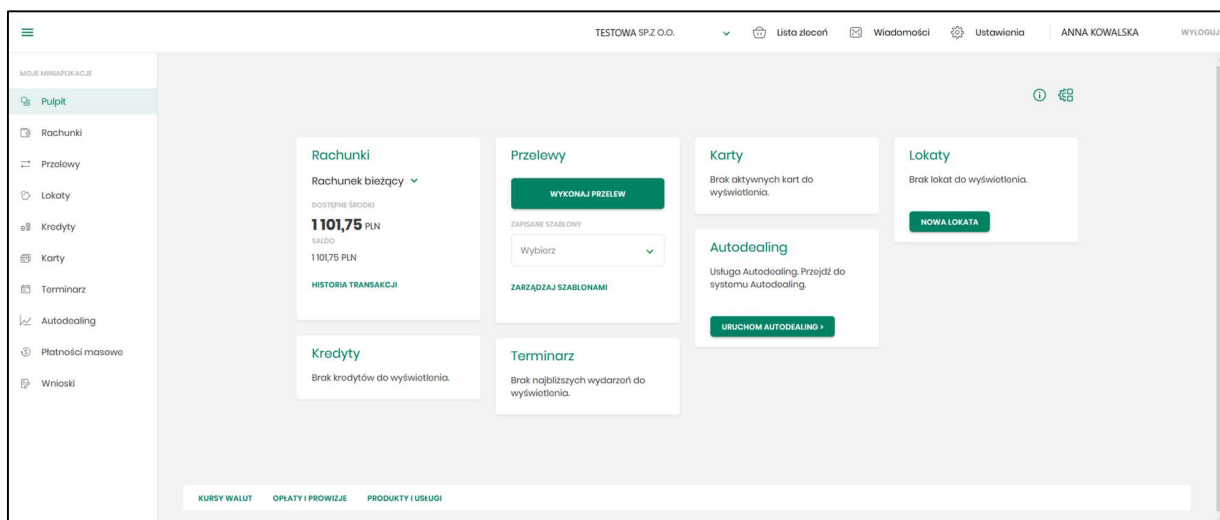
TESTOWA SP.Z O.O. Lista zleceń Wiadomości Ustawienia ANNA KOWALSKA WYLOGUJ

MOJE MINIAPLIKACJE

Pulpit
Rachunki
Przelewy
Lokaty
Kredyty
Karty
Terminarz
Autodealing
Płatności masowe
Wnioski

Rachunki
Rachunek bieżący
DOSTĘPNE ŚRODKI
1 101,75 PLN
SALDO
1 101,75 PLN
HISTORIA TRANSAKCJI

Przelewy
WYKONAJ PRZELEW
ZAPISANE SZABLONY
Wybierz
ZARZĄDZAJ SZABLONAMI

Karty
Brak aktywnych kart do wyświetlenia.

Lokaty
Brak lokat do wyświetlenia.
NOWA LOKATA

Autodealing
Usługa Autodealing. Przejdź do systemu Autodealing.
URUCHOM AUTODEALING >

Kredyty
Brak kredytów do wyświetlenia.

Terminarz
Brak najbliższych wydarzeń do wyświetlenia.

KURSY WALUT OPŁATY I PROWIZJE PRODUKTY I USŁUGI